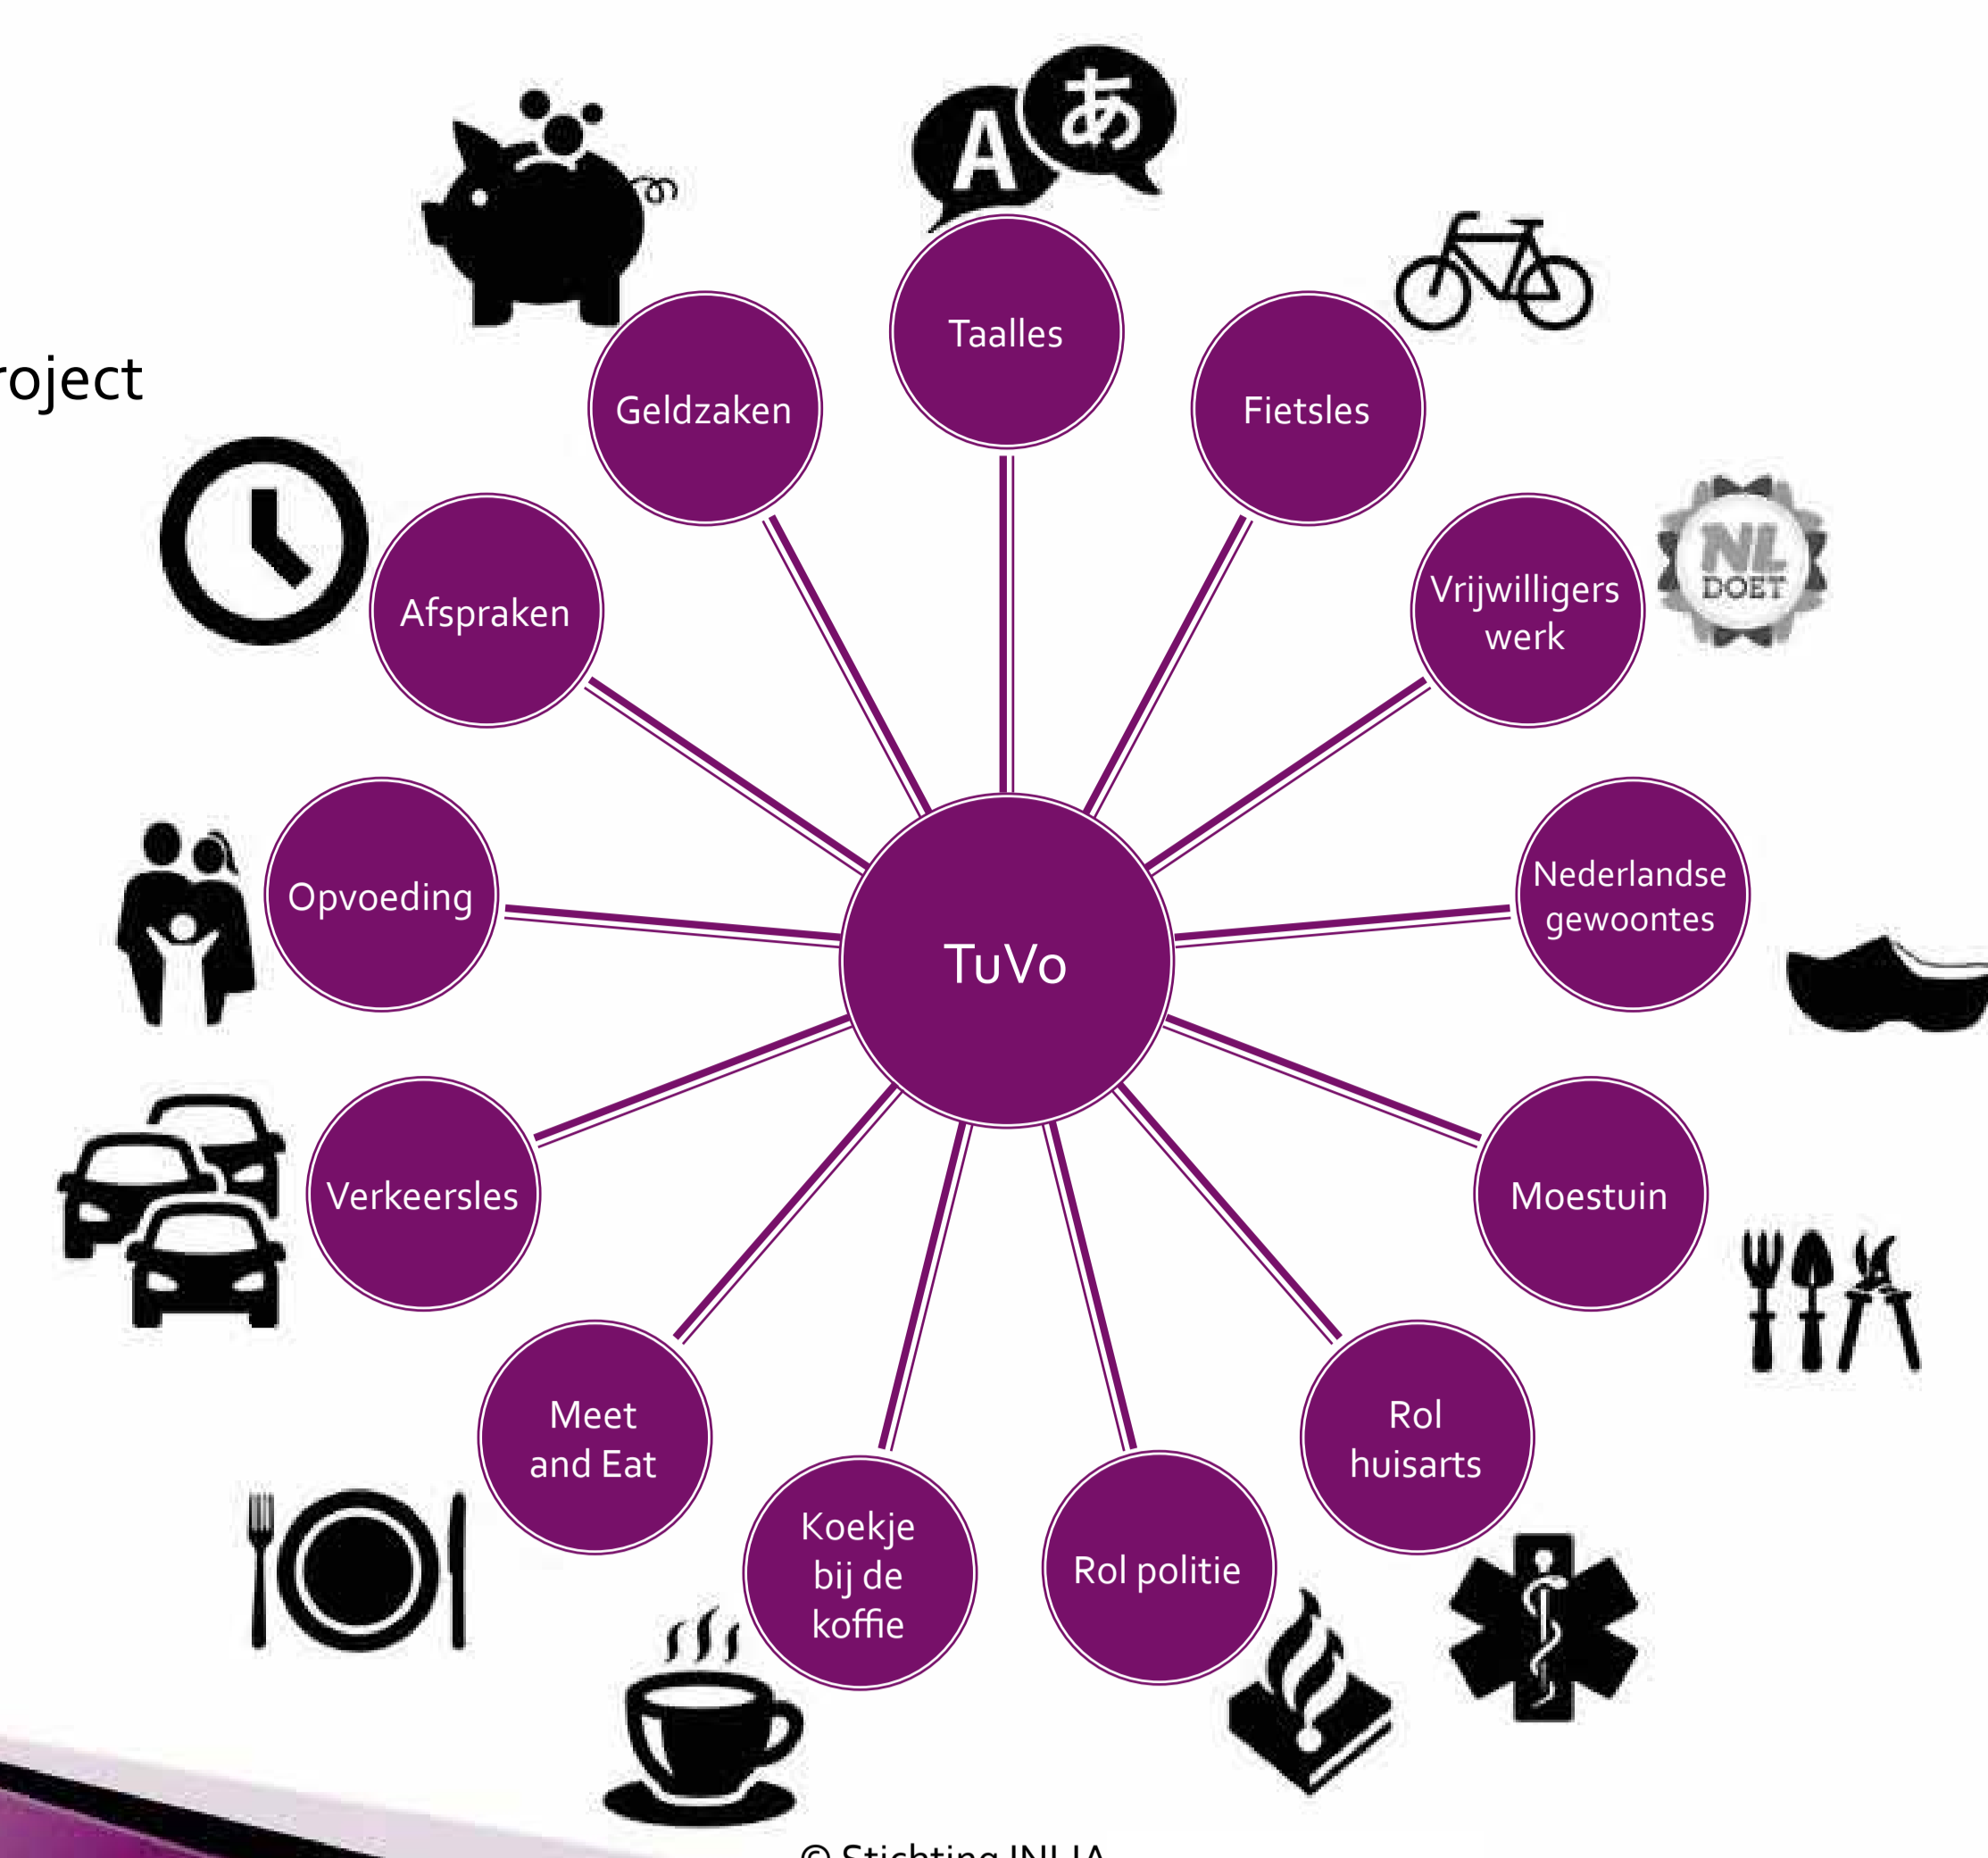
roject

A あ

Taalles

Geldzaken

Fietsles

Afspraken

Vrijwilligers werk

NL DOET

Opvoeding

TuVo

Nederlandse gewoontes

Verkeersles

Moestuin

Meet and Eat

Koekje bij de koffie

Rol politie

Rol huisarts

© Stichting INLIA